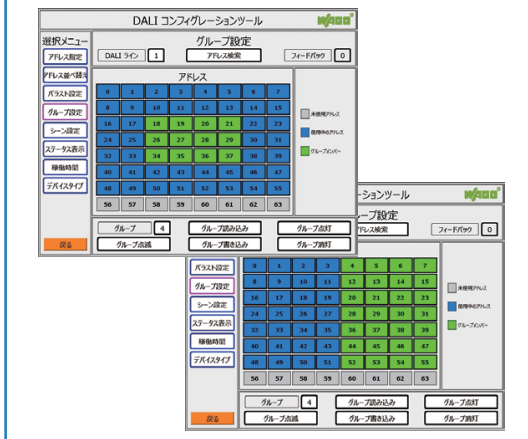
DALI コンフィグレーションツール
WAGO

選択メニュー
アドレス割定
アドレス並べ替え
バラスト設定
グループ設定
シーン設定
ステータス表示
稼働時間
デバイスタイプ
戻る

グループ設定
DALI ライン 1
アドレス検索
フィードバック 0

アドレス

| 0 | 1 | 2 | 3 | 4 | 5 | 6 | 7 |
|---|---|---|---|---|---|---|---|
| 8 | 9 | 10 | 11 | 12 | 13 | 14 | 15 |
| 16 | 17 | 18 | 19 | 20 | 21 | 22 | 23 |
| 24 | 25 | 26 | 27 | 28 | 29 | 30 | 31 |
| 32 | 33 | 34 | 35 | 36 | 37 | 38 | 39 |
| 40 | 41 | 42 | 43 | 44 | 45 | 46 | 47 |
| 48 | 49 | 50 | 51 | 52 | 53 | 54 | 55 |
| 56 | 57 | 58 | 59 | 60 | 61 | 62 | 63 |

未使用アドレス
使用中のアドレス
グループメンバー

グループ 4
グループ読み込み
グループ点灯
グループ点滅
グループ書き込み
グループ消灯

ーションツール
WAGO
ープ設定
アドレス検索
フィードバック 0

バラスト設定
グループ設定
シーン設定
ステータス表示
稼働時間
デバイスタイプ
戻る

| 0 | 1 | 2 | 3 | 4 | 5 | 6 | 7 |
|---|---|---|---|---|---|---|---|
| 8 | 9 | 10 | 11 | 12 | 13 | 14 | 15 |
| 16 | 17 | 18 | 19 | 20 | 21 | 22 | 23 |
| 24 | 25 | 26 | 27 | 28 | 29 | 30 | 31 |
| 32 | 33 | 34 | 35 | 36 | 37 | 38 | 39 |
| 40 | 41 | 42 | 43 | 44 | 45 | 46 | 47 |
| 48 | 49 | 50 | 51 | 52 | 53 | 54 | 55 |
| 56 | 57 | 58 | 59 | 60 | 61 | 62 | 63 |

未使用アドレス
使用中のアドレス
グループメンバー

グループ 4
グループ読み込み
グループ点灯
グループ点滅
グループ書き込み
グループ消灯